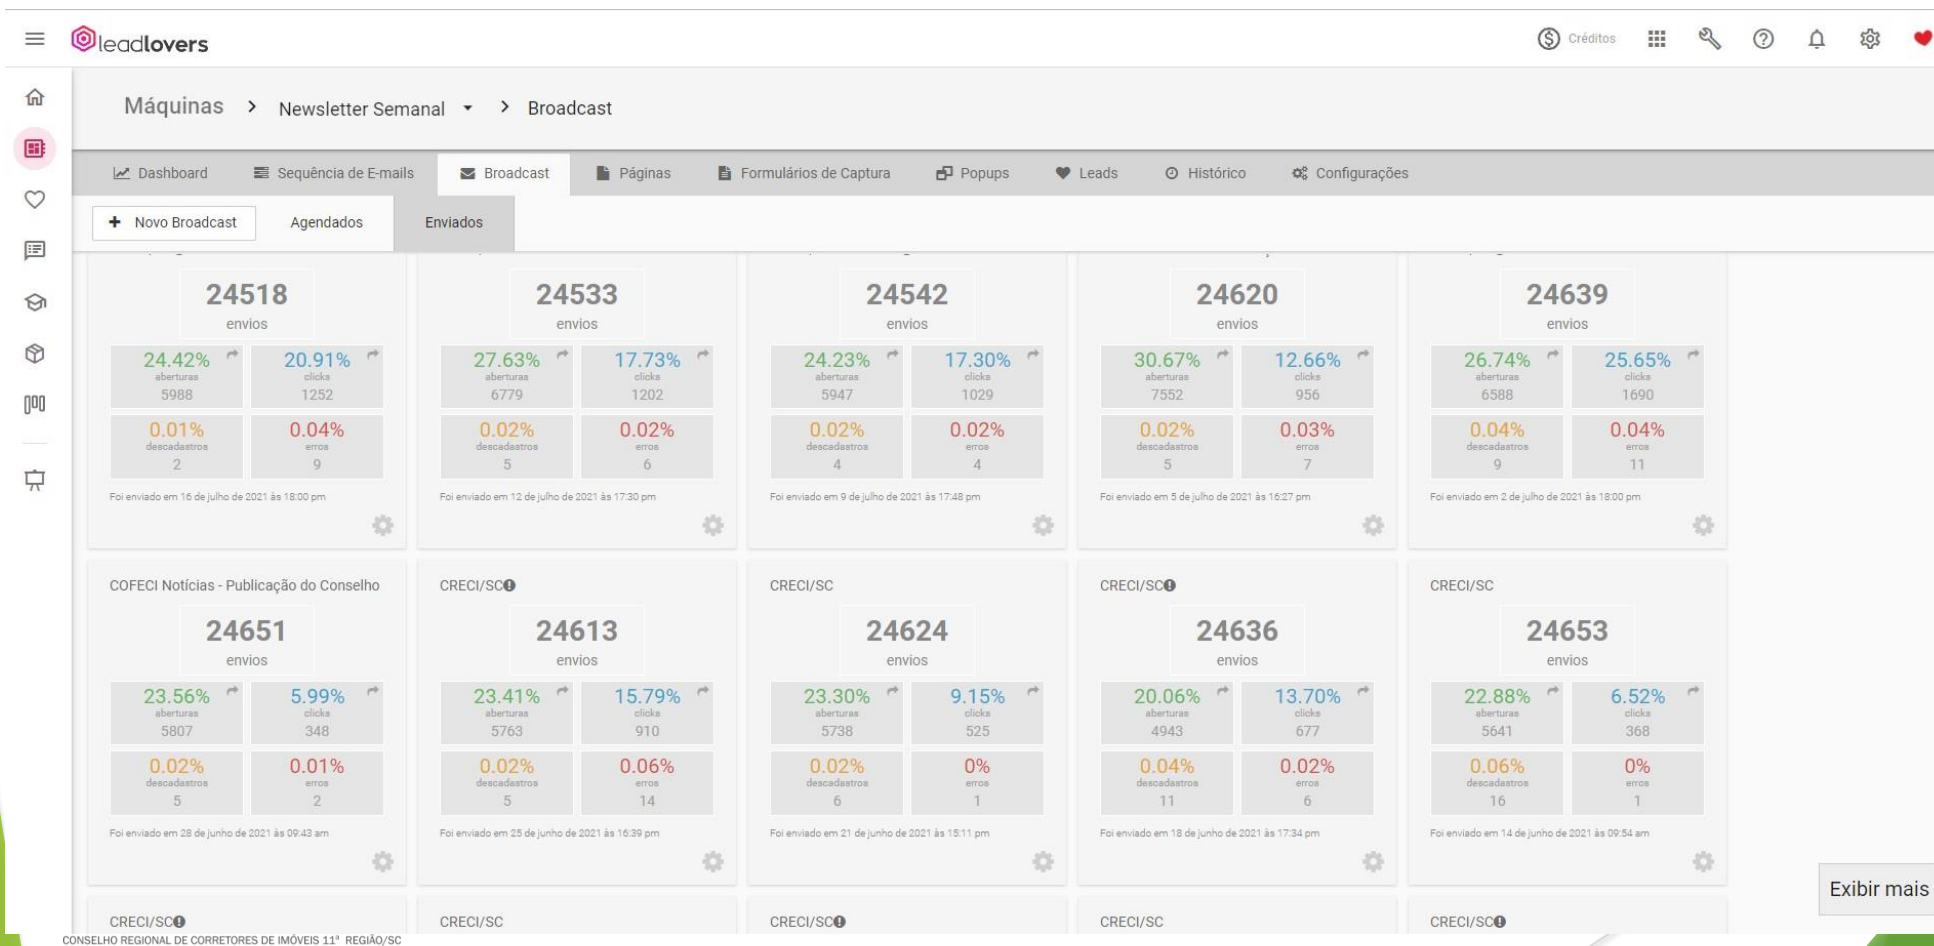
leadlovers

Créditos

Máquinas > Newsletter Semanal > Broadcast

Dashboard
Sequência de E-mails
Broadcast
Páginas
Formulários de Captura
Popups
Leads
Histórico
Configurações

+ Novo Broadcast
Agendados
Enviados

24518
envios
24.42%
aberturas
5988
20.91%
clicks
1252
0.01%
descadastros
2
0.04%
erros
9
Foi enviado em 16 de julho de 2021 às 18:00 pm

24533
envios
27.63%
aberturas
6779
17.73%
clicks
1202
0.02%
descadastros
5
0.02%
erros
6
Foi enviado em 12 de julho de 2021 às 17:30 pm

24542
envios
24.23%
aberturas
5947
17.30%
clicks
1029
0.02%
descadastros
4
0.02%
erros
4
Foi enviado em 9 de julho de 2021 às 17:48 pm

24620
envios
30.67%
aberturas
7552
12.66%
clicks
956
0.02%
descadastros
5
0.03%
erros
7
Foi enviado em 5 de julho de 2021 às 16:27 pm

24639
envios
26.74%
aberturas
6588
25.65%
clicks
1690
0.04%
descadastros
9
0.04%
erros
11
Foi enviado em 2 de julho de 2021 às 18:00 pm

COFECI Notícias - Publicação do Conselho
24651
envios
23.56%
aberturas
5807
5.99%
clicks
348
0.02%
descadastros
5
0.01%
erros
2
Foi enviado em 28 de junho de 2021 às 09:43 am

CRECI/SC
24613
envios
23.41%
aberturas
5763
15.79%
clicks
910
0.02%
descadastros
5
0.06%
erros
14
Foi enviado em 25 de junho de 2021 às 16:39 pm

CRECI/SC
24624
envios
23.30%
aberturas
5738
9.15%
clicks
525
0.02%
descadastros
6
0%
erros
1
Foi enviado em 21 de junho de 2021 às 15:11 pm

CRECI/SC
24636
envios
20.06%
aberturas
4943
13.70%
clicks
677
0.04%
descadastros
11
0.02%
erros
6
Foi enviado em 18 de junho de 2021 às 17:34 pm

CRECI/SC
24653
envios
22.88%
aberturas
5641
6.52%
clicks
368
0.06%
descadastros
16
0%
erros
1
Foi enviado em 14 de junho de 2021 às 09:54 am

Exibir mais

CRECI/SC
CRECI/SC
CRECI/SC
CRECI/SC
CRECI/SC

CONSELHO REGIONAL DE CORRETORES DE IMÓVEIS 11ª REGIÃO/SC